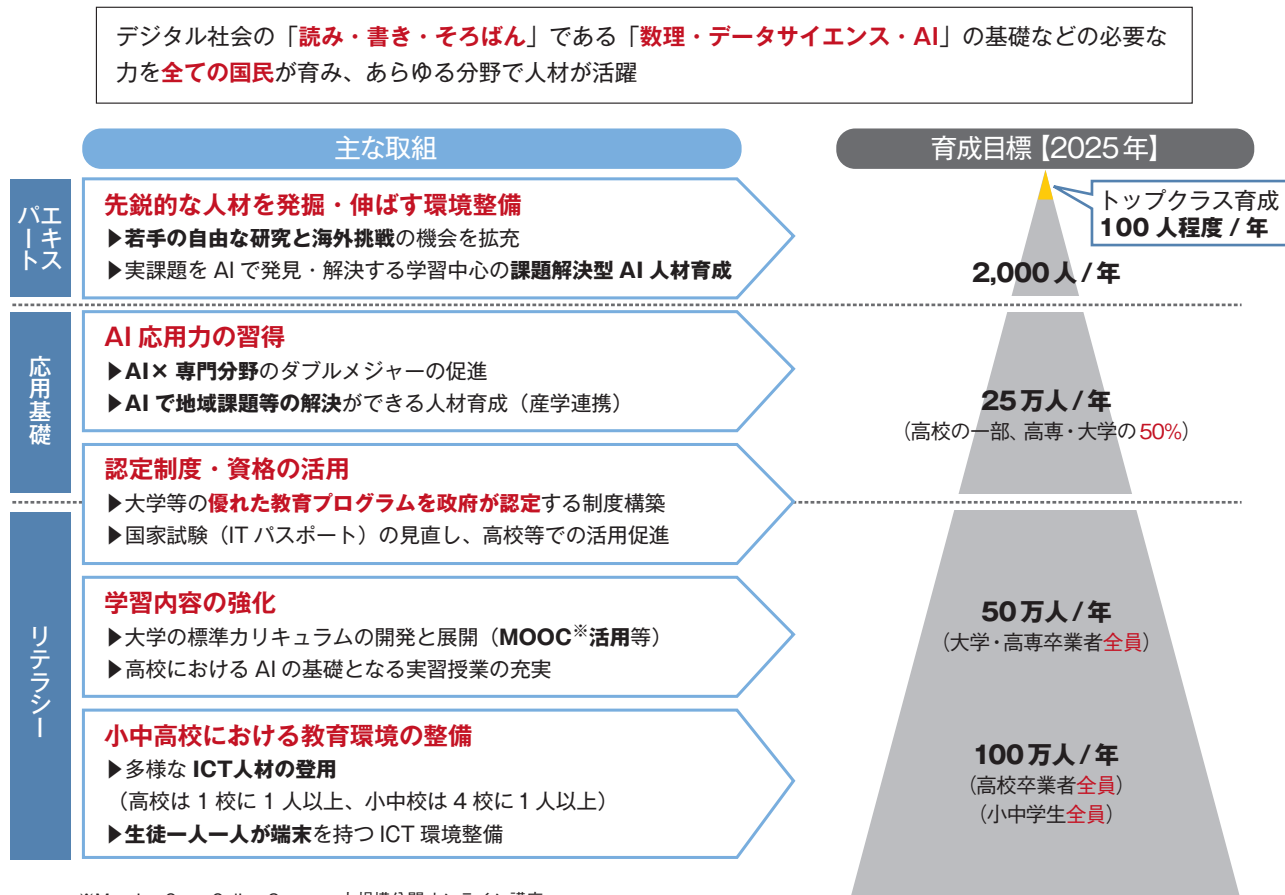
デジタル社会の「読み・書き・そろばん」である「数理・データサイエンス・AI」の基礎などの必要な力を全ての国民が育み、あらゆる分野で人材が活躍

主な取組

育成目標【2025年】

エキスパート

先鋭的な人材を発掘・伸ばす環境整備
▶若手の自由な研究と海外挑戦の機会を拡充
▶実課題を AI で発見・解決する学習中心の課題解決型 AI 人材育成

トップクラス育成
100 人程度 / 年

2,000 人 / 年

応用基礎

AI 応用力の習得
▶AI× 専門分野のダブルメジャーの促進
▶AI で地域課題等の解決ができる人材育成（産学連携）

25 万人 / 年
（高校の一部、高専・大学の 50%）

認定制度・資格の活用
▶大学等の優れた教育プログラムを政府が認定する制度構築
▶国家試験（IT パスポート）の見直し、高校等での活用促進

リテラシー

学習内容の強化
▶大学の標準カリキュラムの開発と展開（MOOC※活用等）
▶高校における AI の基礎となる実習授業の充実

50 万人 / 年
（大学・高専卒業者全員）

小中高校における教育環境の整備
▶多様な ICT 人材の登用
（高校は 1 校に 1 人以上、小中校は 4 校に 1 人以上）
▶生徒一人一人が端末を持つ ICT 環境整備

100 万人 / 年
（高校卒業者全員）
（小中学生全員）

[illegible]